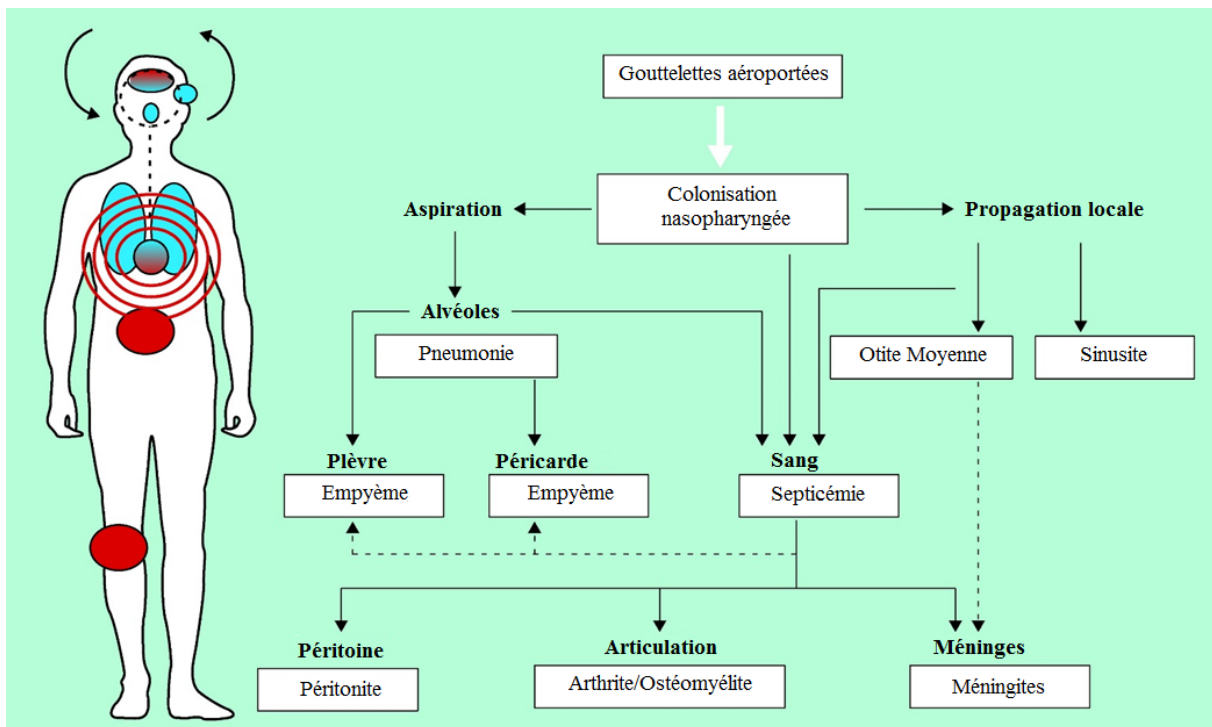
Gouttelettes aéroportées

Colonisation nasopharyngée

Aspiration

Propagation locale

Alvéoles

Pneumonie

Otite Moyenne

Sinusite

Plèvre

Empyème

Péricarde

Empyème

Sang

Septicémie

Péritoine

Péritonite

Articulation

Arthrite/Ostéomyélite

Méninges

Méningites